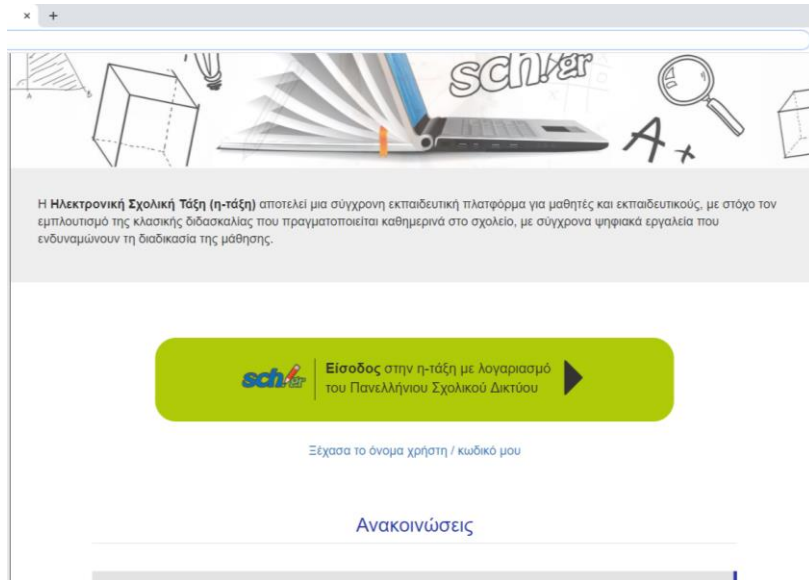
× +

sch.gr

A+

Η **Ηλεκτρονική Σχολική Τάξη (η-τάξη)** αποτελεί μια σύγχρονη εκπαιδευτική πλατφόρμα για μαθητές και εκπαιδευτικούς, με στόχο τον εμπλουτισμό της κλασικής διδασκαλίας που πραγματοποιείται καθημερινά στο σχολείο, με σύγχρονα ψηφιακά εργαλεία που ενδυναμώνουν τη διαδικασία της μάθησης.

sch.gr

**Είσοδος** στην η-τάξη με λογαριασμό του Πανελλήνιου Σχολικού Δικτύου

Ξέχασα το όνομα χρήστη / κωδικό μου

Ανακοινώσεις